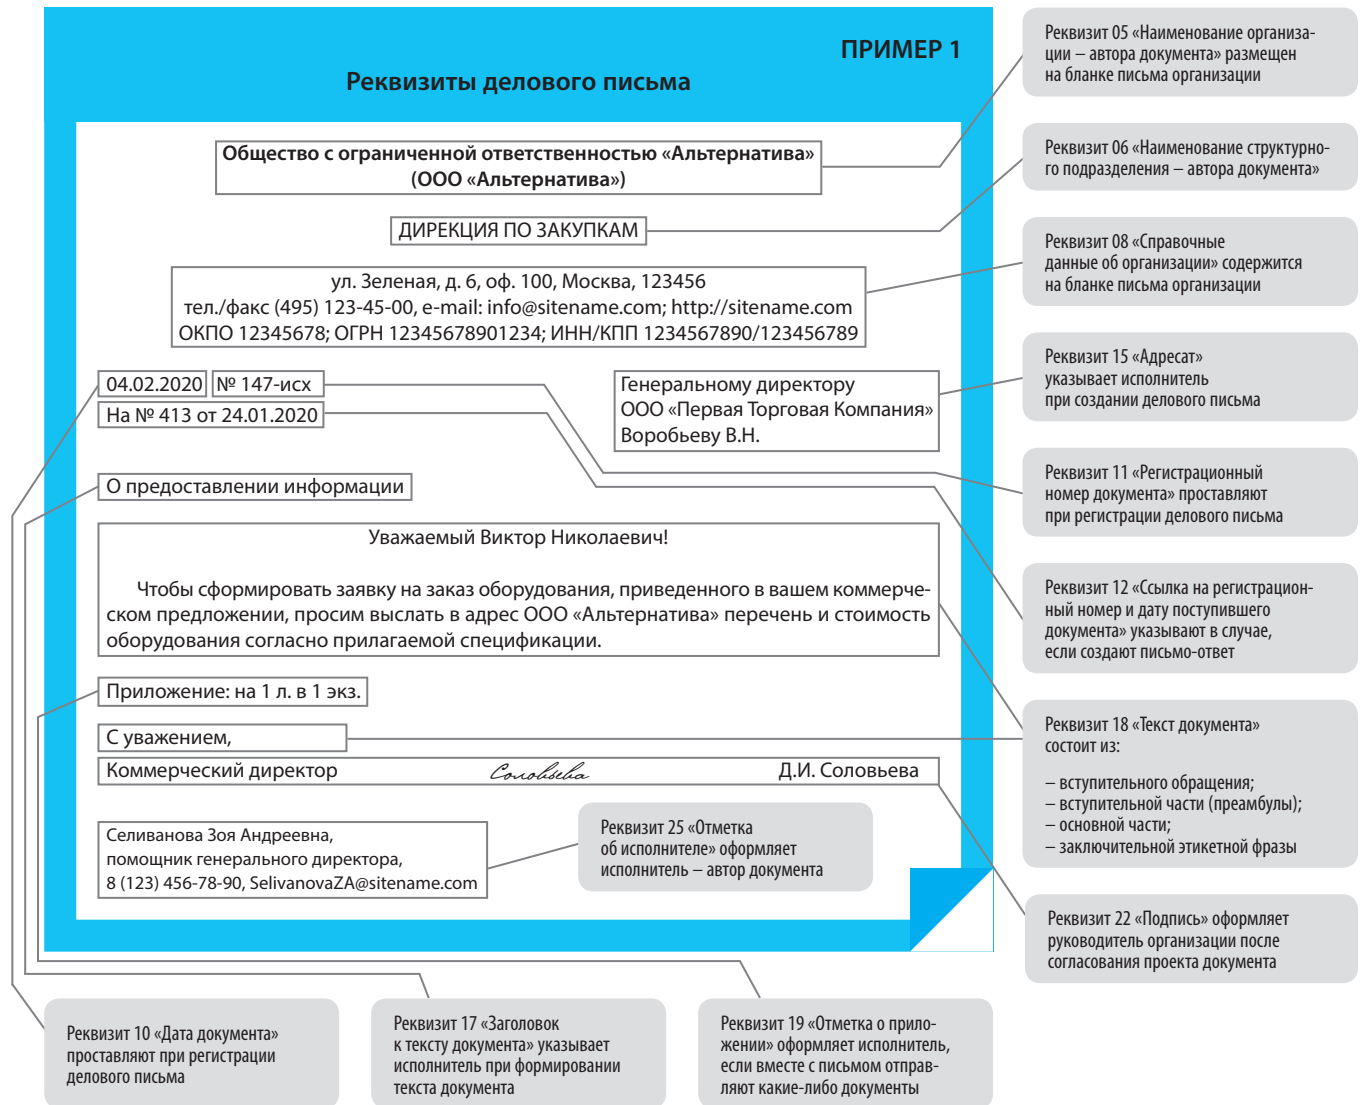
ПРИМЕР 1

Реквизиты делового письма

Общество с ограниченной ответственностью «Альтернатива» (ООО «Альтернатива»)

ДИРЕКЦИЯ ПО ЗАКУПКАМ

ул. Зеленая, д. 6, оф. 100, Москва, 123456
тел./факс (495) 123-45-00, e-mail: info@sitename.com; http://sitename.com
ОКПО 12345678; ОГРН 12345678901234; ИНН/КПП 1234567890/123456789

04.02.2020 № 147-исх
На № 413 от 24.01.2020

Генеральному директору
ООО «Первая Торговая Компания»
Воробьеву В.Н.

О предоставлении информации

Уважаемый Виктор Николаевич!

Чтобы сформировать заявку на заказ оборудования, приведенного в вашем коммерческом предложении, просим выслать в адрес ООО «Альтернатива» перечень и стоимость оборудования согласно прилагаемой спецификации.

Приложение: на 1 л. в 1 экз.

С уважением,

Коммерческий директор Соловьева Д.И. Соловьева

Селиванова Зоя Андреевна,
помощник генерального директора,
8 (123) 456-78-90, SelivanovaZA@sitename.com

Реквизит 25 «Отметка об исполнителе» оформляет исполнитель – автор документа

Реквизит 05 «Наименование организации – автора документа» размещен на бланке письма организации

Реквизит 06 «Наименование структурного подразделения – автора документа»

Реквизит 08 «Справочные данные об организации» содержится на бланке письма организации

Реквизит 15 «Адресат» указывает исполнитель при создании делового письма

Реквизит 11 «Регистрационный номер документа» проставляют при регистрации делового письма

Реквизит 12 «Ссылка на регистрационный номер и дату поступившего документа» указывают в случае, если создают письмо-ответ

Реквизит 18 «Текст документа» состоит из:

– вступительного обращения;
– вступительной части (преамбулы);
– основной части;
– заключительной этикетной фразы

Реквизит 22 «Подпись» оформляет руководитель организации после согласования проекта документа

Реквизит 10 «Дата документа» проставляют при регистрации делового письма

Реквизит 17 «Заголовок к тексту документа» указывает исполнитель при формировании текста документа

Реквизит 19 «Отметка о приложении» оформляет исполнитель, если вместе с письмом отправляют какие-либо документы